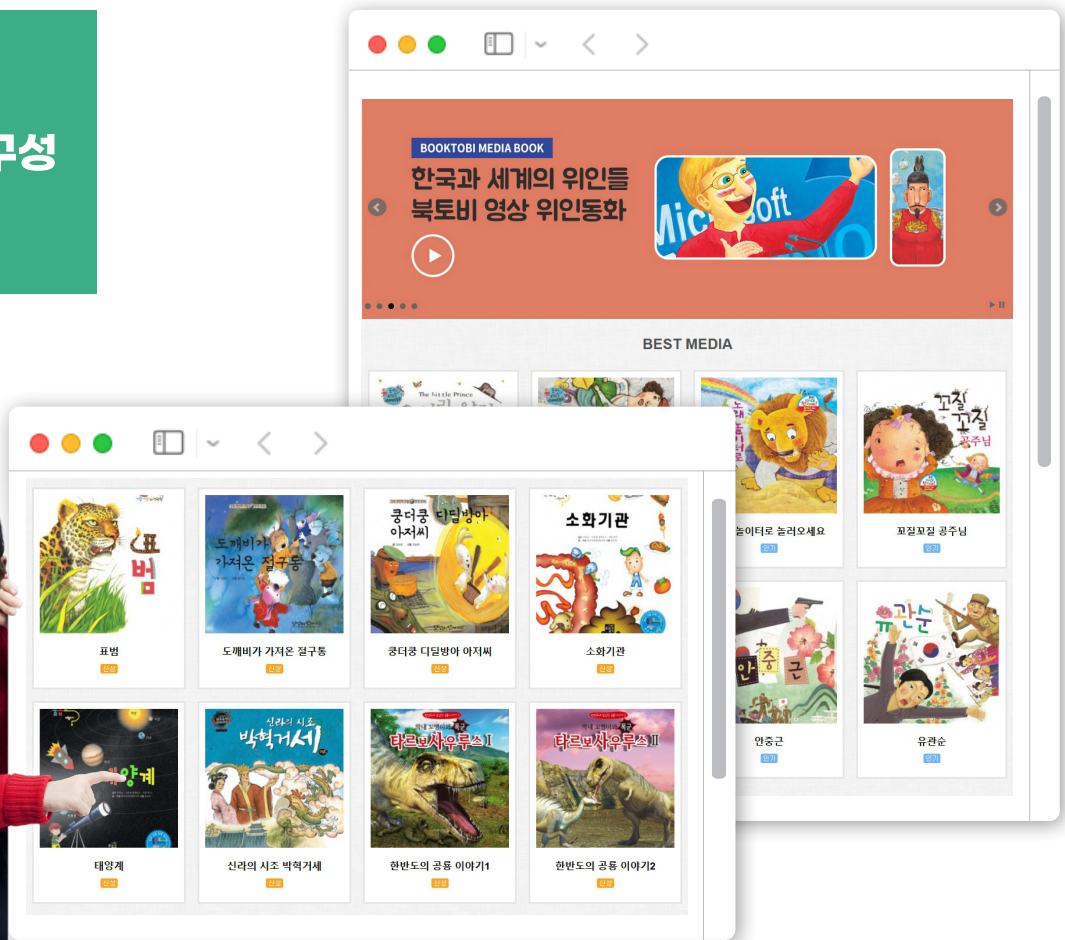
구성

BOOKTOBI MEDIA BOOK
한국과 세계의 위인들
북토비 영상 위인동화

Microsoft

BEST MEDIA

The little Prince

놀이터로 놀러오세요
인기

꼬질꼬질 공주님
꼬질꼬질 공주님
인기

안중근
안중근
인기

유관순
유관순
인기

표범
표범
신상

도깨비가 가져온 절구통
도깨비가 가져온 절구통
신상

쿵더쿵 디딜방아 아저씨
쿵더쿵 디딜방아 아저씨
신상

소화기관
소화기관
신상

태양계
태양계
신상

신라의 시조 박혁거세
신라의 시조 박혁거세
신상

타르보사우루스 I
한반도의 공룡 이야기1
신상

타르보사우루스 II
한반도의 공룡 이야기2
신상